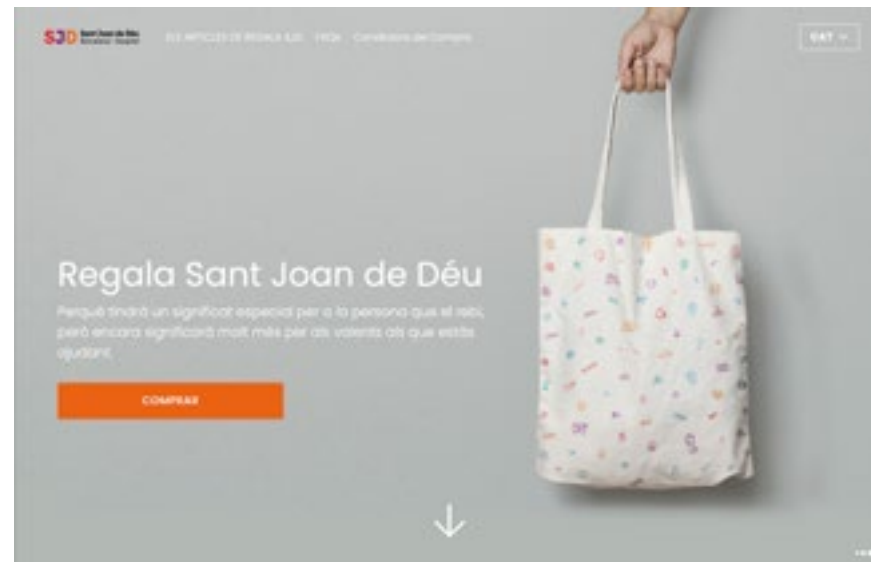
SJD Sant Joan de Déu Barcelona · Hospital

ELS ARTICLES DE REGALA SJD   FAQs   Condicions del Compra

CAT

Regala Sant Joan de Déu

Perquè tindrà un significat especial per a la persona que el rebi, però encara significarà molt més per als valents als que estàs ajudant.

COMPRAR